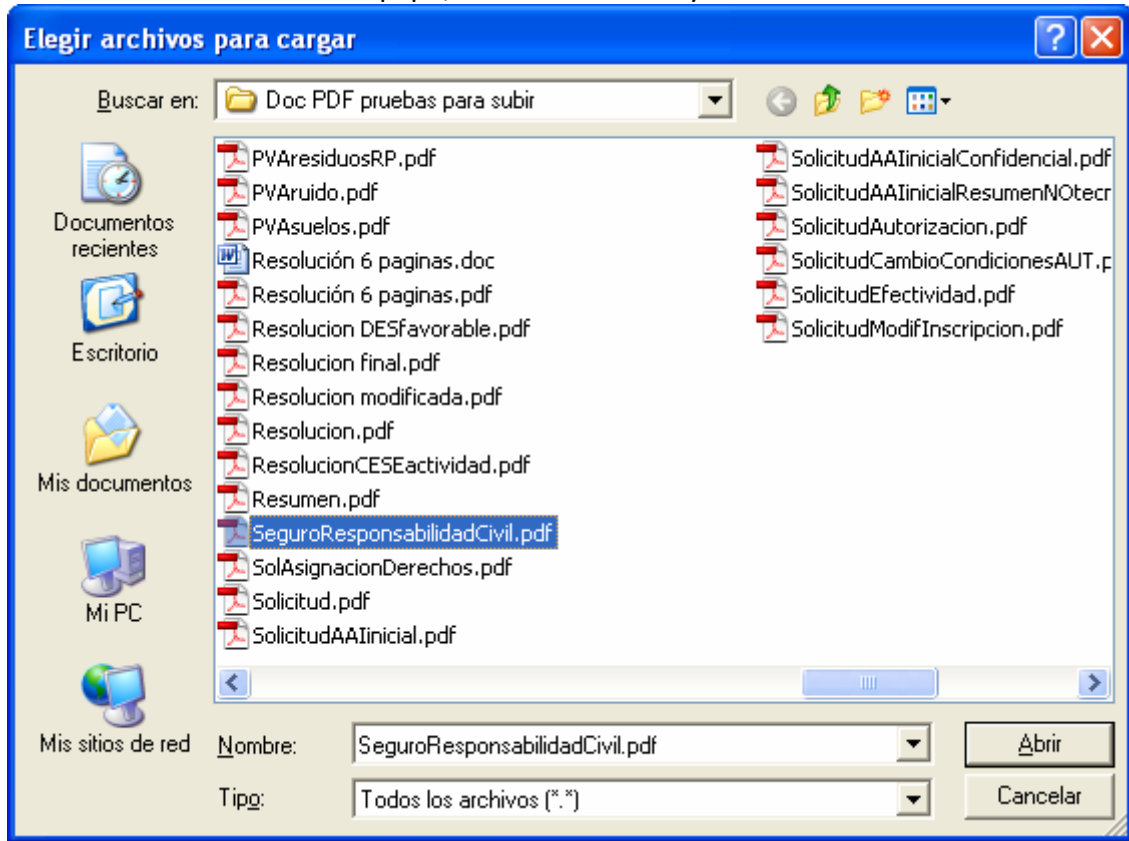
Elegir archivos para cargar

Buscar en: Doc PDF pruebas para subir

Documentos recientes

Escritorio

Mis documentos

Mi PC

Mis sitios de red

PVAresiduosRP.pdf
PVAruido.pdf
PVAsuelos.pdf
Resolución 6 paginas.doc
Resolución 6 paginas.pdf
Resolucion DESfavorable.pdf
Resolucion final.pdf
Resolucion modificada.pdf
Resolucion.pdf
ResolucionCESEactividad.pdf
Resumen.pdf
SeguroResponsabilidadCivil.pdf
SolAsignacionDerechos.pdf
Solicitud.pdf
SolicitudAAIinicial.pdf

SolicitudAAIinicialConfidencial.pdf
SolicitudAAIinicialResumenNOtecr
SolicitudAutorizacion.pdf
SolicitudCambioCondicionesAUT.p
SolicitudEfectividad.pdf
SolicitudModifInscripcion.pdf

Nombre: SeguroResponsabilidadCivil.pdf

Tipo: Todos los archivos (*.*)

Abrir

Cancelar